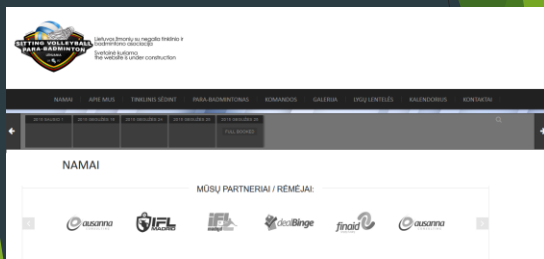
SITTING VOLLEYBALL PARA-BADMINTON

Lietuvos žmonių su negalia tinklinio ir badmintono asociacija
Svetainė kuriama
the website is under construction

NAMAI APIE MUS TINKLINIS SĖDINT PARA-BADMINTONAS KOMANDOS GALERIJA LYGŲ LENTELĖS KALENDORIUS KONTAKTAI

2015 BALANDŽIO 1 2015 BIRŽELIO 16 2015 BIRŽELIO 24 2015 BIRŽELIO 25 2015 BIRŽELIO 26 FULL BOXES

NAMAI

MŪSŲ PARTNERIAI / RĖMĖJAI:

ausanna IFL RADIO IFL dealBinge finaid ausanna